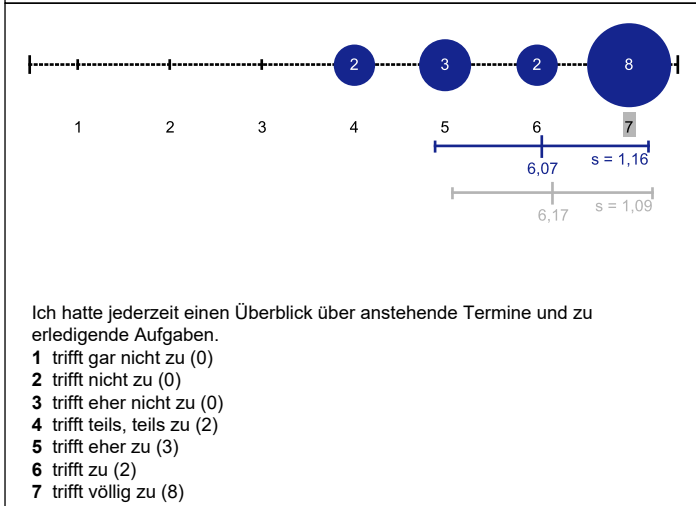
2 3 2 8

1 2 3 4 5 6 7

6,07 s = 1,16

6,17 s = 1,09

Ich hatte jederzeit einen Überblick über anstehende Termine und zu erledigende Aufgaben.
**1** trifft gar nicht zu (0)
**2** trifft nicht zu (0)
**3** trifft eher nicht zu (0)
**4** trifft teils, teils zu (2)
**5** trifft eher zu (3)
**6** trifft zu (2)
**7** trifft völlig zu (8)